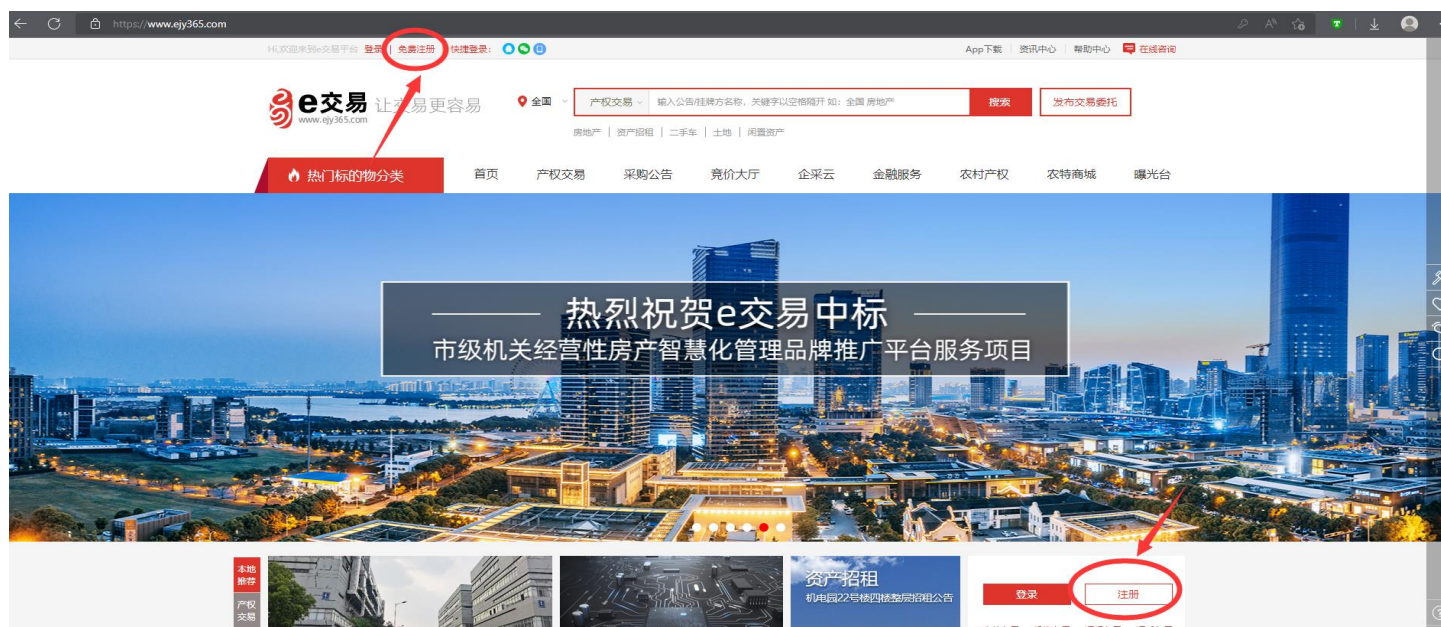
https://www.ejy365.com

Hi,欢迎来到e交易平台 登录 | 免费注册 快捷登录:

App下载 | 资讯中心 | 帮助中心 | 在线咨询

e交易 让交易更容易
www.ejy365.com

全国

产权交易 输入公告/挂牌方名称，关键字以空格隔开 如：全国 房地产 搜索

发布交易委托

房地产 | 资产招租 | 二手车 | 土地 | 闲置资产

热门标的物分类 首页 产权交易 采购公告 竞价大厅 企采云 金融服务 农村产权 农特商城 曝光台

热烈祝贺e交易中标
市级机关经营性房产智慧化管理品牌推广平台服务项目

本地推荐

产权交易

资产招租
机电园22号楼四楼整层招租公告

登录 注册